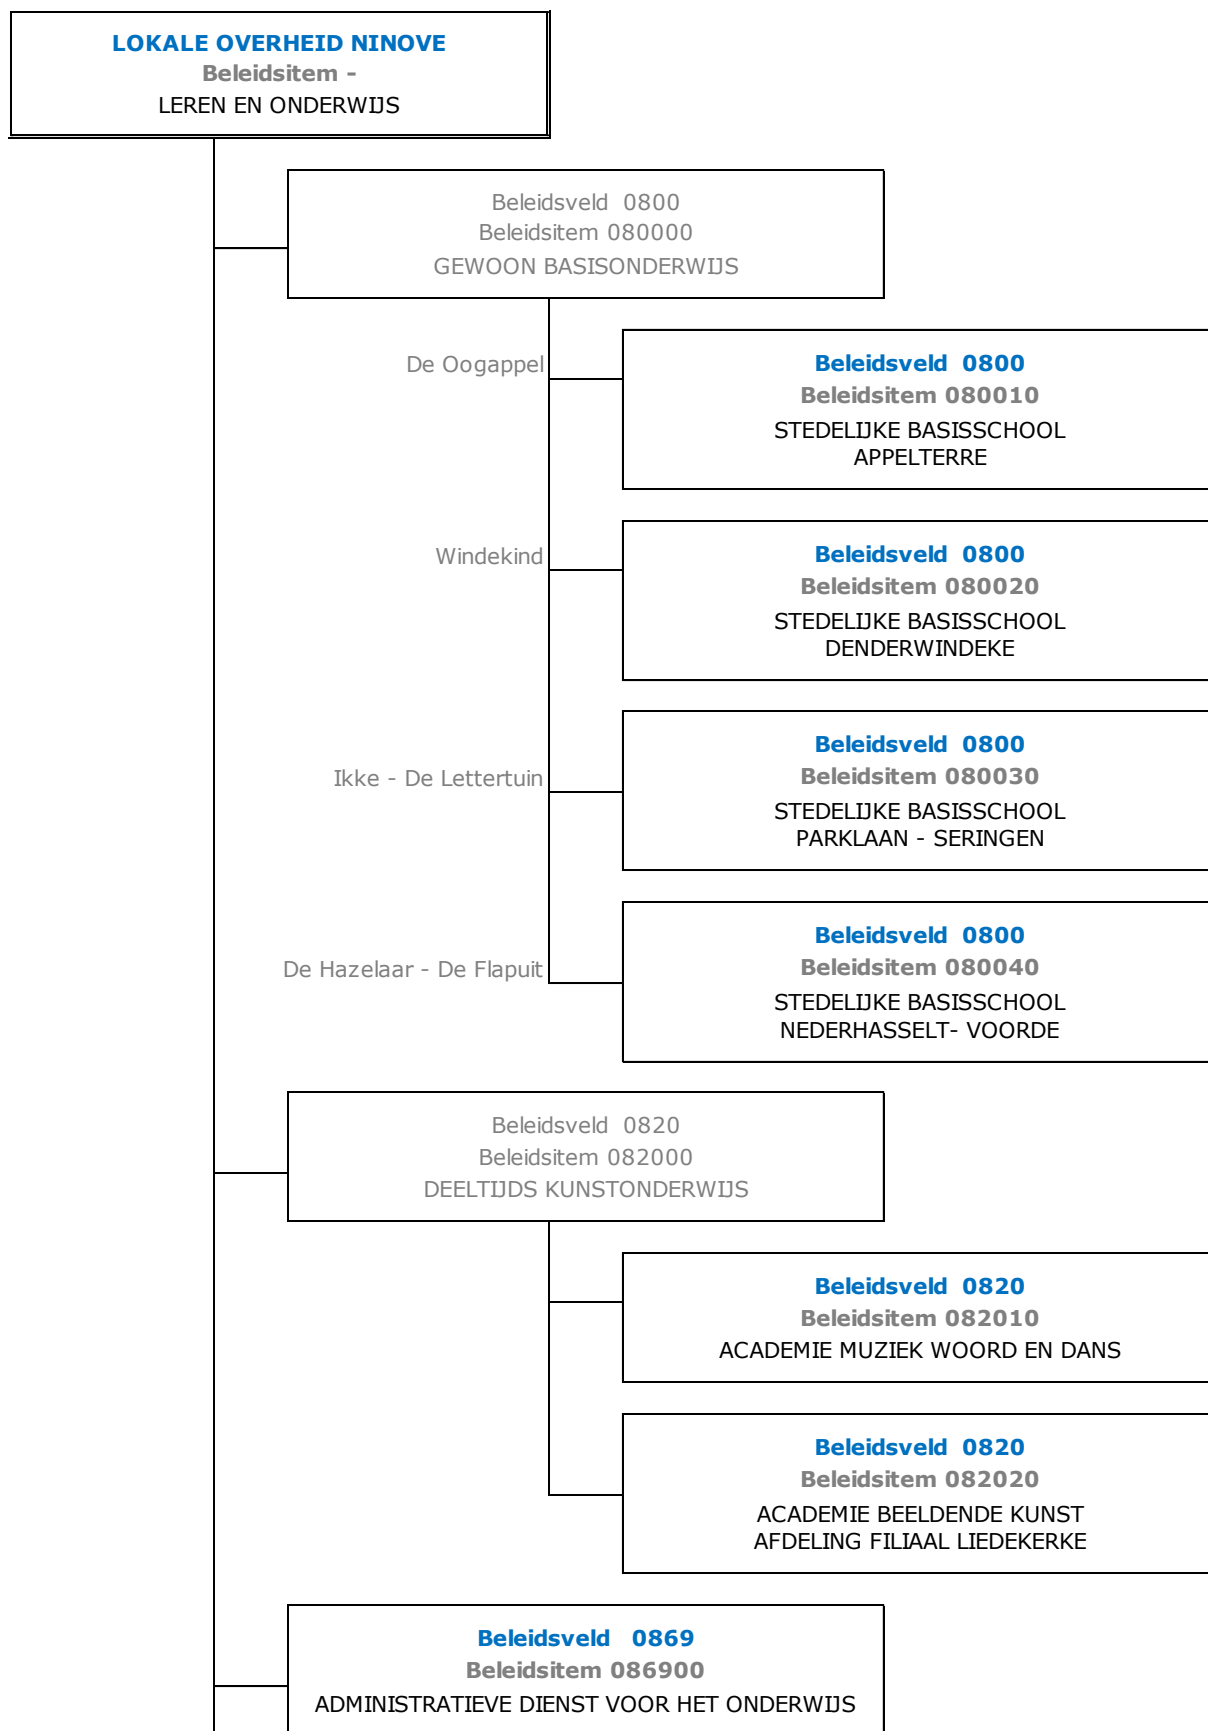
LOKALE OVERHEID NINOVE
Beleidsitem -
LEREN EN ONDERWIJS

Beleidsveld 0800
Beleidsitem 080000
GEWOON BASISONDERWIJS

De Oogappel

Beleidsveld 0800
Beleidsitem 080010
STEDELIJKE BASISSCHOOL APPELTERRE

Windekind

Beleidsveld 0800
Beleidsitem 080020
STEDELIJKE BASISSCHOOL DENDERWINDEKE

Ikke - De Lettertuin

Beleidsveld 0800
Beleidsitem 080030
STEDELIJKE BASISSCHOOL PARKLAAN - SERINGEN

De Hazelaar - De Flapuit

Beleidsveld 0800
Beleidsitem 080040
STEDELIJKE BASISSCHOOL NEDERHASSELT- VOORDE

Beleidsveld 0820
Beleidsitem 082000
DEELTIJDS KUNSTONDERWIJS

Beleidsveld 0820
Beleidsitem 082010
ACADEMIE MUZIEK WOORD EN DANS

Beleidsveld 0820
Beleidsitem 082020
ACADEMIE BEELDENDE KUNST AFDELING FILIAAL LIEDEKERKE

Beleidsveld 0869
Beleidsitem 086900
ADMINISTRATIEVE DIENST VOOR HET ONDERWIJS